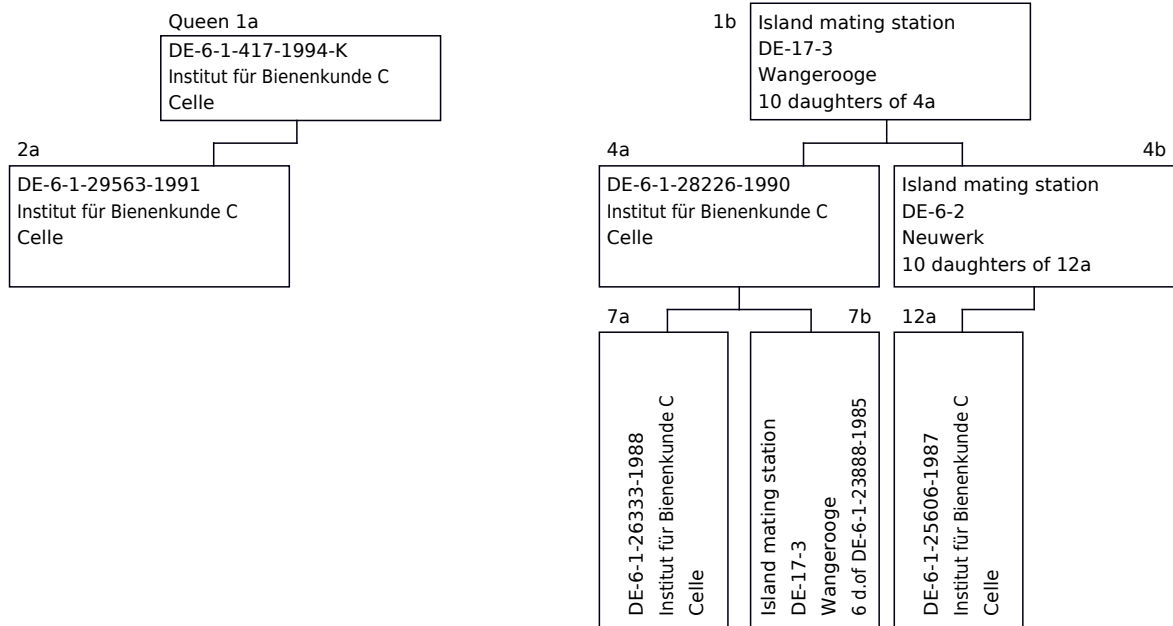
Queen 1a
DE-6-1-417-1994-K
Institut für Bienenkunde C
Celle

2a
DE-6-1-29563-1991
Institut für Bienenkunde C
Celle

1b
Island mating station
DE-17-3
Wangerooge
10 daughters of 4a

4a
DE-6-1-28226-1990
Institut für Bienenkunde C
Celle

4b
Island mating station
DE-6-2
Neuwerk
10 daughters of 12a

7a
DE-6-1-26333-1988
Institut für Bienenkunde C
Celle

7b
Island mating station
DE-17-3
Wangerooge
6 d.of DE-6-1-23888-1985

12a
DE-6-1-25606-1987
Institut für Bienenkunde C
Celle